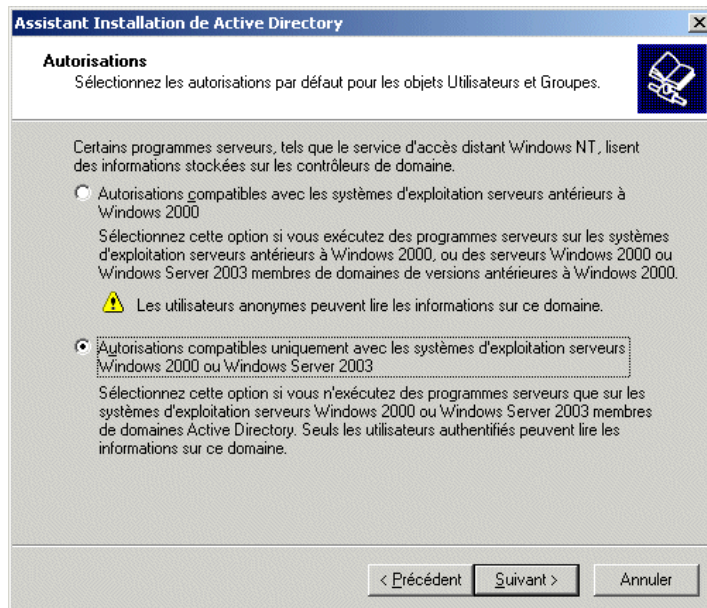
Assistant Installation de Active Directory

Autorisations
Sélectionnez les autorisations par défaut pour les objets Utilisateurs et Groupes.

Certains programmes serveurs, tels que le service d'accès distant Windows NT, lisent des informations stockées sur les contrôleurs de domaine.

Autorisations compatibles avec les systèmes d'exploitation serveurs antérieurs à Windows 2000

Sélectionnez cette option si vous exécutez des programmes serveurs sur les systèmes d'exploitation serveurs antérieurs à Windows 2000, ou des serveurs Windows 2000 ou Windows Server 2003 membres de domaines de versions antérieures à Windows 2000.

Les utilisateurs anonymes peuvent lire les informations sur ce domaine.

Autorisations compatibles uniquement avec les systèmes d'exploitation serveurs Windows 2000 ou Windows Server 2003

Sélectionnez cette option si vous n'exécutez des programmes serveurs que sur les systèmes d'exploitation serveurs Windows 2000 ou Windows Server 2003 membres de domaines Active Directory. Seuls les utilisateurs authentifiés peuvent lire les informations sur ce domaine.

< Précédent | Suivant > | Annuler